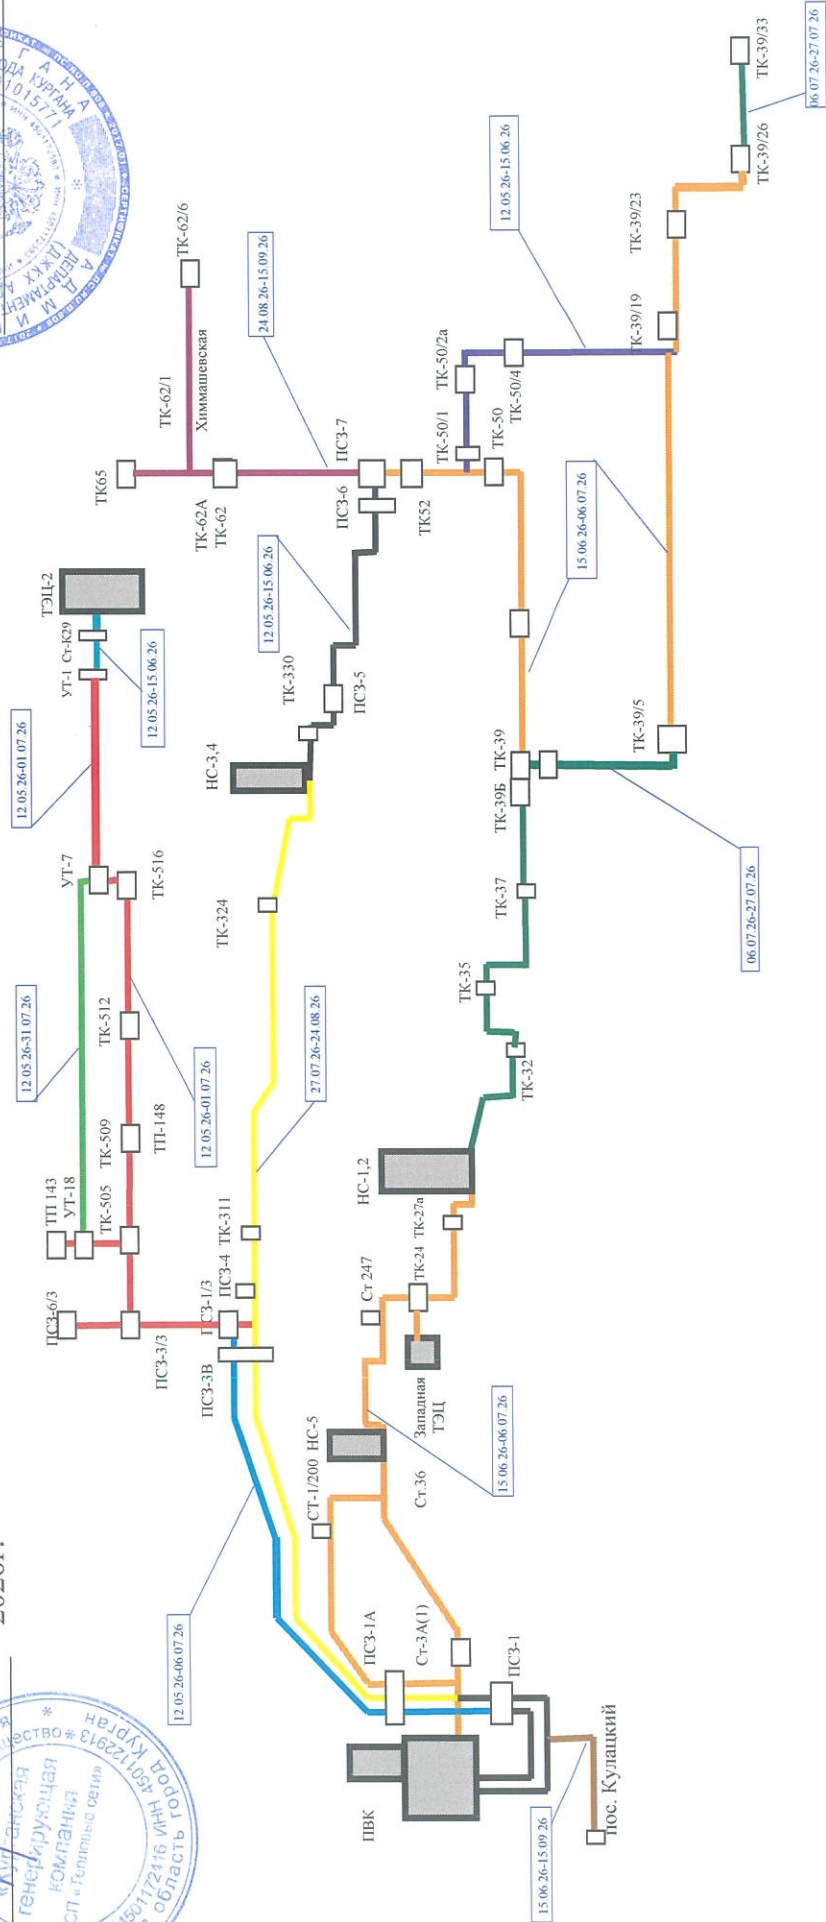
2026г.

ТЭЦ-2
УТ-1 Ст-К29
12.05.26-15.06.26
12.05.26-01.07.26
УТ-7
ТК-516
12.05.26-31.07.26
ТК-512
12.05.26-01.07.26
ТК-509
ТП-148
ТП 143
УТ-18
ТК-505
ПС3-6/3
ПС3-3/3
ПС3-1/3
ПС3-4
ТК-311
ПС3-3В
12.05.26-06.07.26
ПВК
ПС3-1А
Ст-3А(1)
ПС3-1
Пос. Кулацкий
15.06.26-15.09.26
СТ-1/200
НС-5
Ст.36
Западная ТЭЦ
15.06.26-06.07.26
Ст 247
ТК-24
ТК-27а
НС-1,2
ТК-32
ТК-35
ТК-37
ТК-39Б
ТК-39
06.07.26-27.07.26
ТК-39/5
15.06.26-06.07.26
27.07.26-24.08.26
ТК-324
НС-3,4
ТК-330
ПС3-5
12.05.26-15.06.26
ПС3-6
ТК52
ПС3-7
24.08.26-15.09.26
ТК-62А
ТК-62
ТК65
ТК-62/1
Химмашевская
ТК-62/6
ТК-50/1
ТК-50
ТК-50/2а
ТК-50/4
12.05.26-15.06.26
ТК-39/19
ТК-39/23
ТК-39/26
ТК-39/33
06.07.26-27.07.26